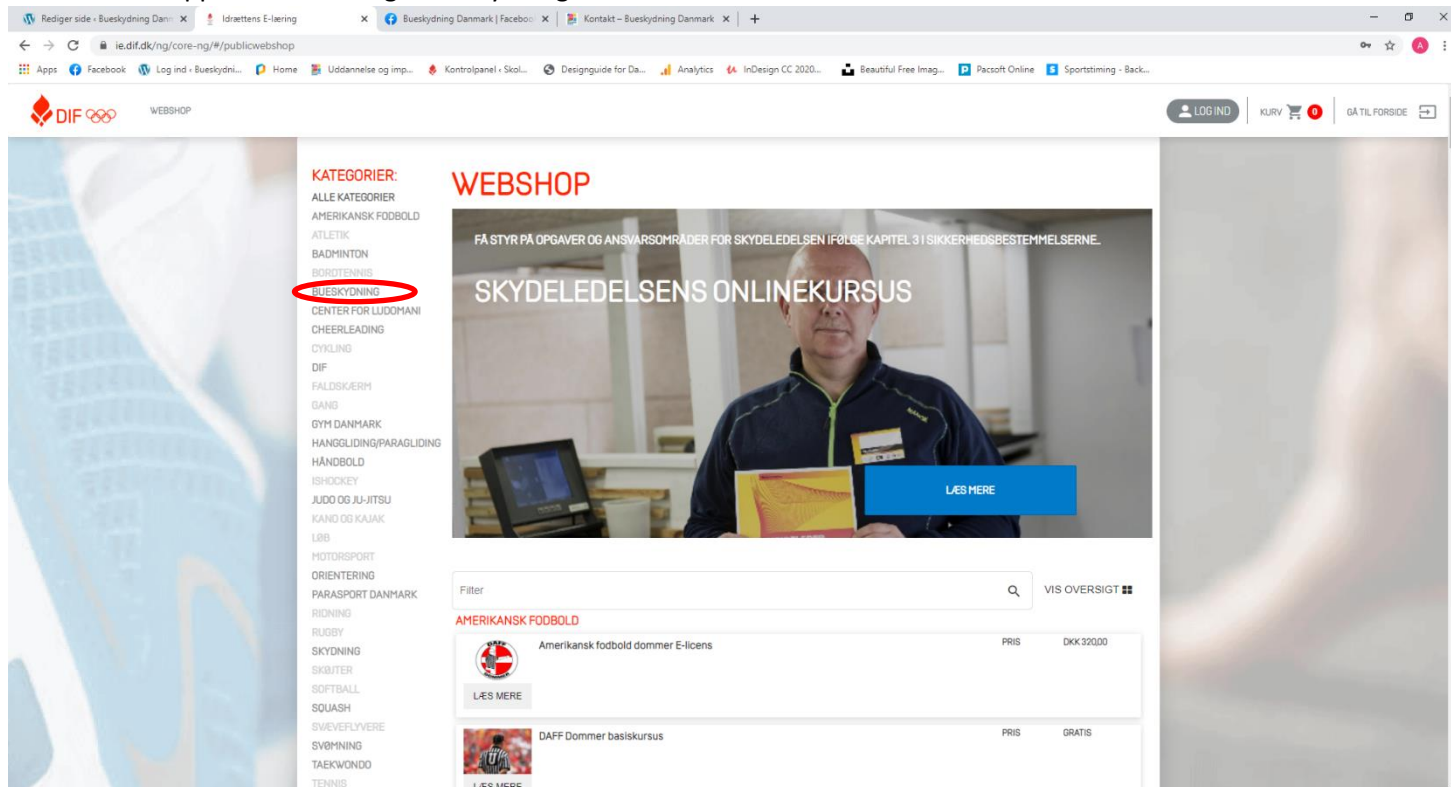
Rediger side ‹ Bueskydning Dan ×
Idrættens E-læring ×
Bueskydning Danmark | Faceboo ×
Kontakt – Bueskydning Danmark ×
+

ie.dif.dk/ng/core-ng/#/publicwebshop

Apps Facebook Log ind ‹ Bueskydni... Home Uddannelse og imp... Kontrolpanel ‹ Skol... Designguide for Da... Analytics InDesign CC 2020... Beautiful Free Imag... Pacsoft Online Sportstiming - Back...

DIF WEBSHOP

LOG IND KURV 0 GÅ TIL FORSIDE

KATEGORIER:
ALLE KATEGORIER
AMERIKANSK FODBOLD
ATLETIK
BADMINTON
BORDTENNIS
BUESKYDNING
CENTER FOR LUDOMANI
CHEERLEADING
CYKLING
DIF
FALDSKÆRM
GANG
GYM DANMARK
HANGGLIDING/PARAGLIDING
HÅNDBOLD
ISHOCKEY
JUDO OG JU-JITSU
KANO OG KAJAK
LØB
MOTORSPORT
ORIENTERING
PARASPORT DANMARK
RIDNING
RUGBY
SKYDNING
SKØJTER
SOFTBALL
SQUASH
SVÆVEFLYVERE
SVØMNING
TAEKWONDO
TENNIS

WEBSHOP

FÅ STYR PÅ OPGAVER OG ANSVARSOMRÅDER FOR SKYDELEDELSEN IFØLGE KAPITEL 3 I SIKKERHEDSBESTEMMELSERNE.

SKYDELEDELSENS ONLINEKURSUS

LÆS MERE

Filter

VIS OVERSIGT

AMERIKANSK FODBOLD

Amerikansk fodbold dommer E-licens
PRIS DKK 320,00
LÆS MERE

DAFF Dommer basiskursus
PRIS GRATIS
LÆS MERE